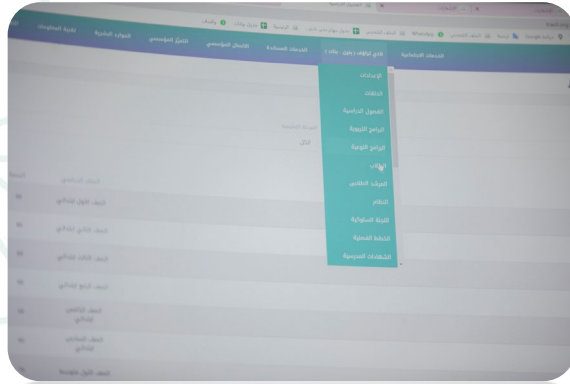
الخدمات الإلكترونية	نادي نوفل - بقين - بلك 1	الخدمات المساندة	الشؤون المؤسسي	الأداء المؤسسي	الموارد البشرية	إدارة المعلومات

الإعدادات
الطلبات
الجداول الدراسية
البرامج التربوية
البرامج النوعية
الطلاب
المرشد الطلابي
النظام
البيئة السلوكية
الخطط الفصلية
الشهادات المدرسية

الصف الأول ابتدائي
الصف الثاني ابتدائي
الصف الثالث ابتدائي
الصف الرابع ابتدائي
الصف الخامس ابتدائي
الصف السادس ابتدائي
الصف الأول متوسط